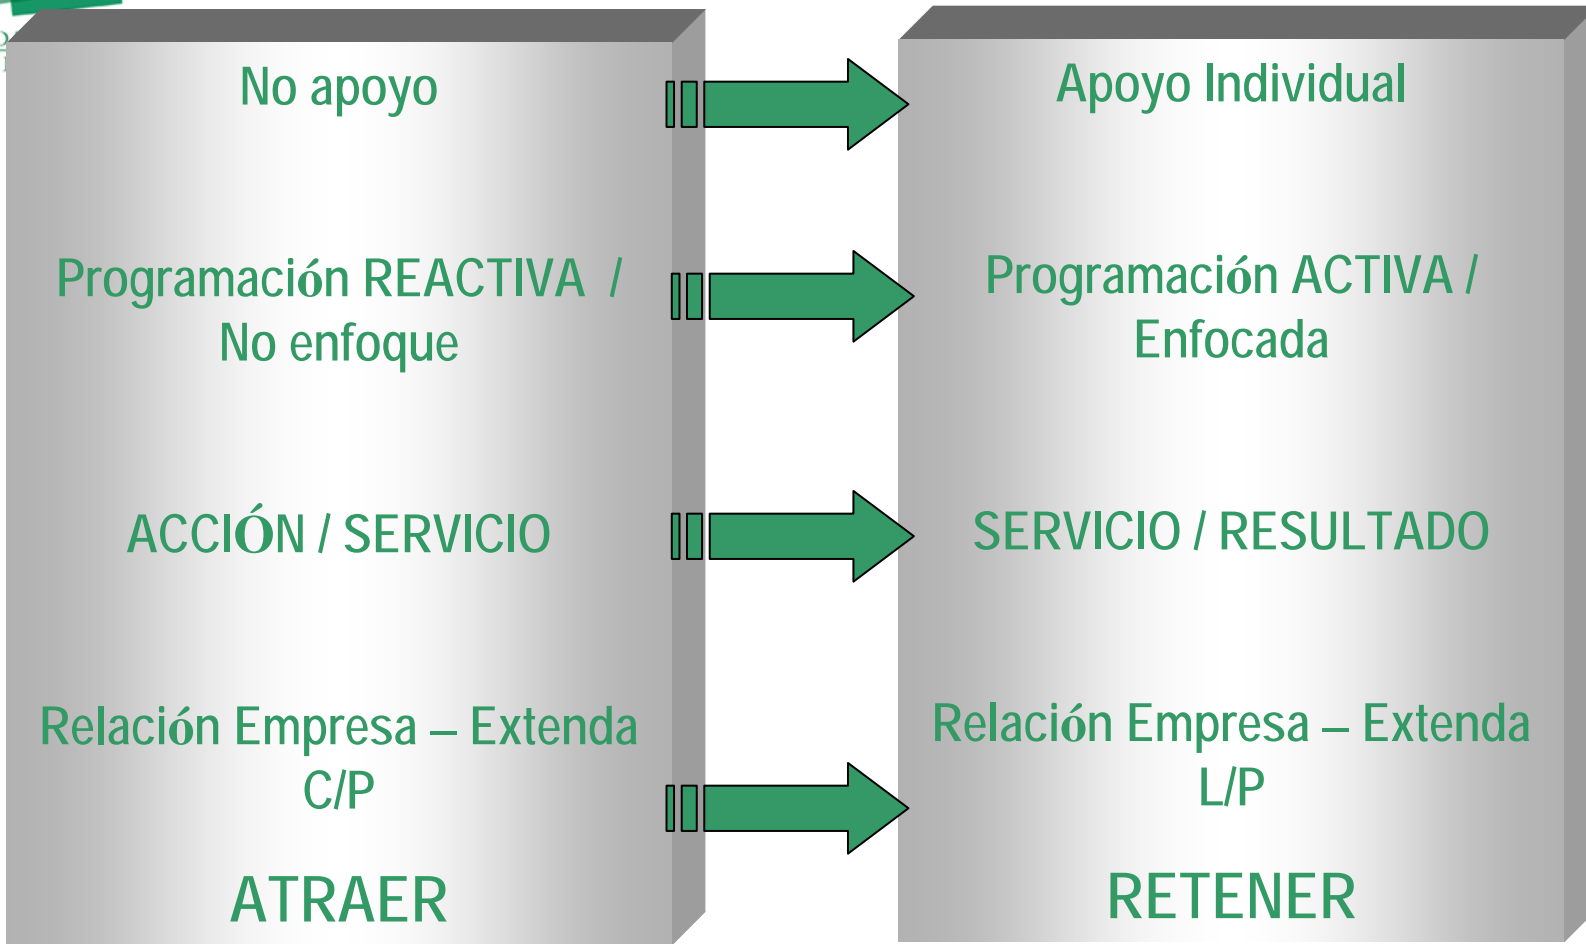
No apoyo

Programación REACTIVA /
No enfoque

ACCIÓN / SERVICIO

Relación Empresa – Extenda
C/P

ATRAER

Apoyo Individual

Programación ACTIVA /
Enfocada

SERVICIO / RESULTADO

Relación Empresa – Extenda
L/P

RETENER